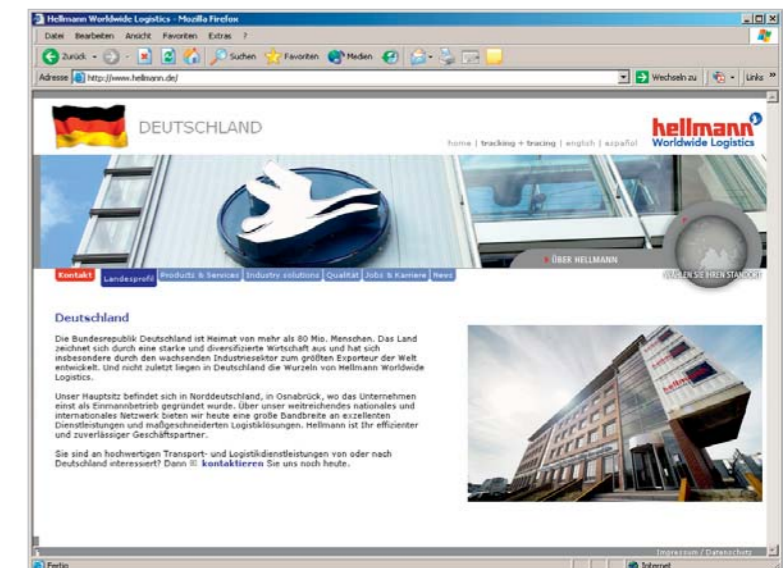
Hellmann Worldwide Logistics - Mozilla Firefox

Datei Bearbeiten Ansicht Favoriten Extras ?

Zurück Suchen Favoriten Medien

Adresse http://www.hellmann.de/ Wechseln zu Links »

DEUTSCHLAND

home | tracking + tracing | english | español

hellmann Worldwide Logistics

ÜBER HELLMANN

WÄHLEN SIE IHREN STANDORT

Kontakt Landesprofil Produkts & Services Industry solutions Qualität Jobs & Karriere News

Deutschland

Die Bundesrepublik Deutschland ist Heimat von mehr als 80 Mio. Menschen. Das Land zeichnet sich durch eine starke und diversifizierte Wirtschaft aus und hat sich insbesondere durch den wachsenden Industriesektor zum größten Exporteur der Welt entwickelt. Und nicht zuletzt liegen in Deutschland die Wurzeln von Hellmann Worldwide Logistics.

Unser Hauptsitz befindet sich in Norddeutschland, in Osnabrück, wo das Unternehmen einst als Einmannbetrieb gegründet wurde. Über unser weitreichendes nationales und internationales Netzwerk bieten wir heute eine große Bandbreite an exzellenten Dienstleistungen und maßgeschneiderten Logistiklösungen. Hellmann ist Ihr effizienter und zuverlässiger Geschäftspartner.

Sie sind an hochwertigen Transport- und Logistikdienstleistungen von oder nach Deutschland interessiert? Dann kontaktieren Sie uns noch heute.

hellmann

Impressum / Datenschutz

Fertig

Internet